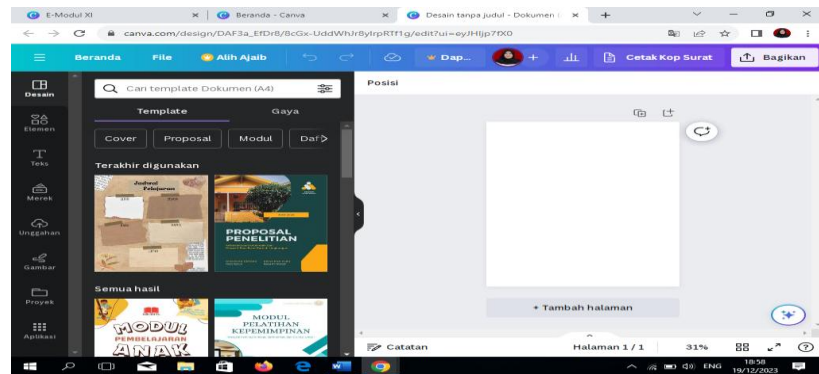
E-Modul XI
Beranda - Canva
Desain tanpa judul - Dokumen
canva.com/design/DAF3a_EfDr8/8cGx-UddWhJr8ylrpRTf1g/edit?ui=eyJHIjp7fX0

Beranda File Alih Ajaib Dap... Cetak Kop Surat Bagikan

Desain
Elemen
Teks
Merek
Unggahan
Gambar
Proyek
Aplikasi

Cari template Dokumen (A4)
Template Gaya
Cover Proposal Modul Daf
Terakhir digunakan
Judul Pelajaran
PROPOSAL PENELITIAN
Semua hasil
MODUL PEMBELAJARAN ANAK
MODUL PELATIHAN KEPEMIMPINAN

Posisi

+ Tambah halaman

Catatan
Halaman 1 / 1
31%

ENG
18:58
19/12/2023